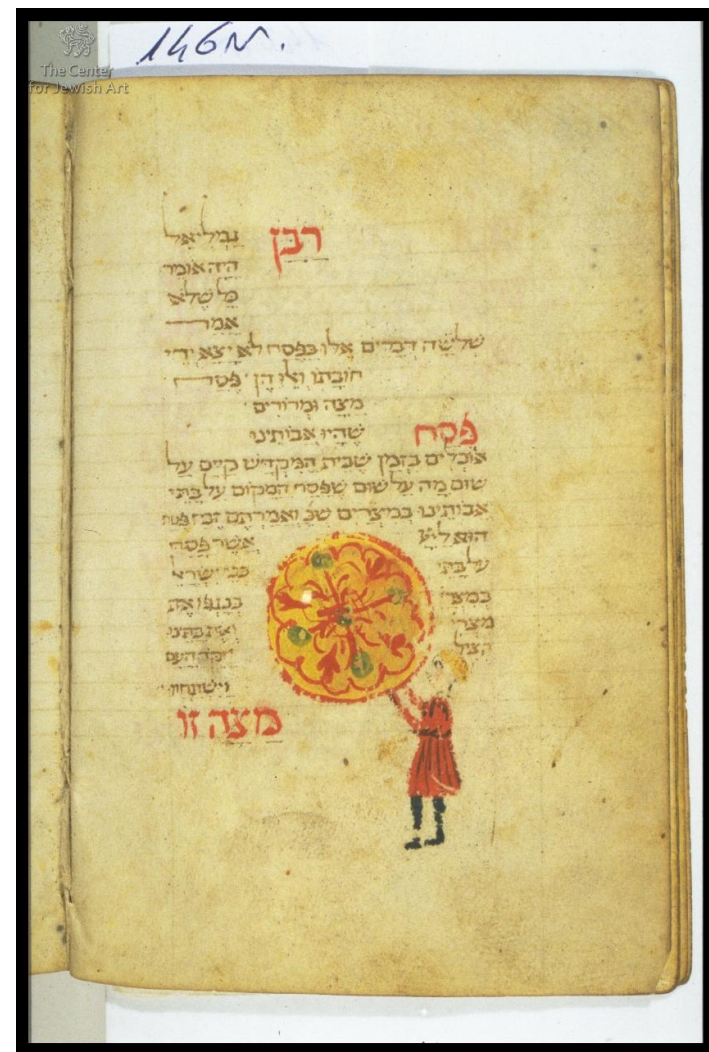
146v.

The Center for Jewish Art

רבן גמליאל היה אומר כל שלא אמר

שלשה דברים אלו בפסח לא יצא ידי חובתו ואלו הן פסח מצה ומרורים

פסח שהיו אבותינו אוכלים בזמן שבית המקדש קיים על שום מה על שום שפסח המקום על בתי אבותינו במצרים שנ' ואמרתם זבח פסח הוא ליי' אשר פסח על בתי בני ישרא' במצ' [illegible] בנגפו את מצר' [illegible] ואת בתינו הציל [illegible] ויקד העם וישתחוו.

מצה זו